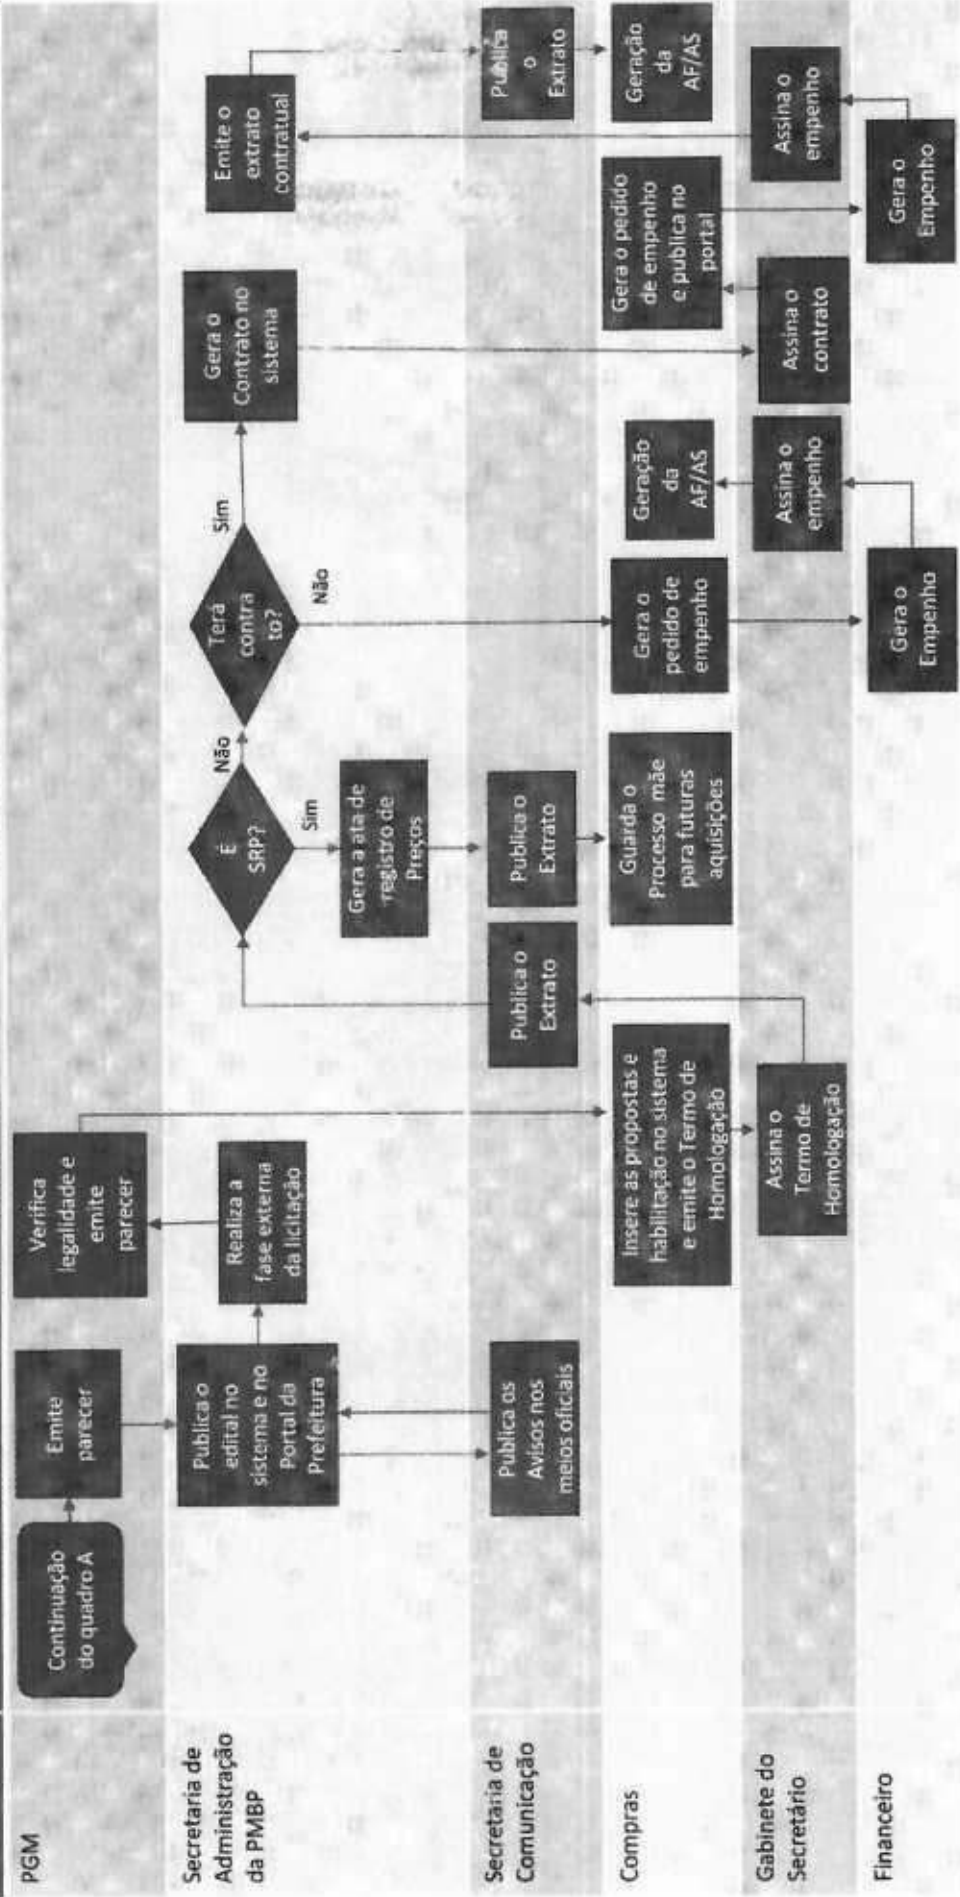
PGM

Secretaria de Administração da PMBP

Secretaria de Comunicação

Compras

Gabinete do Secretário

Financeiro

Continuação do quadro A

Emite parecer

Publica o edital no sistema e no Portal da Prefeitura

Publica os Avisos nos meios oficiais

Verifica legalidade e emite parecer

Realiza a fase externa da licitação

Insere as propostas e habilitação no sistema e emite o Termo de Homologação

Assina o Termo de Homologação

Publica o Extrato

É SRP?

Sim

Não

Gera a ata de registro de Preços

Publica o Extrato

Guarda o Processo mãe para futuras aquisições

Terá contrato?

Sim

Não

Gera o pedido de empenho

Gera o Empenho

Assina o empenho

Geração da AF/AS

Gera o Contrato no sistema

Assina o contrato

Gera o pedido de empenho e publica no portal

Gera o Empenho

Assina o empenho

Emite o extrato contratual

Publica o Extrato

Geração da AF/AS